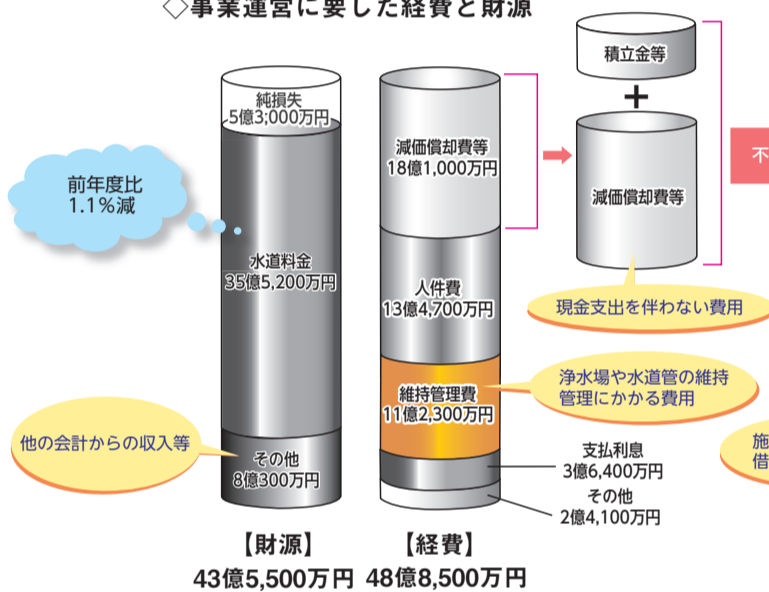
◇事業運営に要した経費と財源

積立金等

+

減価償却費等

不

純損失
5億3,000万円

前年度比
1.1%減

水道料金
35億5,200万円

減価償却費等
18億1,000万円

人件費
13億4,700万円

現金支出を伴わない費用

維持管理費
11億2,300万円

浄水場や水道管の維持管理にかかる費用

他の会計からの収入等

その他
8億300万円

支払利息
3億6,400万円

その他
2億4,100万円

施
借

【財源】
43億5,500万円

【経費】
48億8,500万円